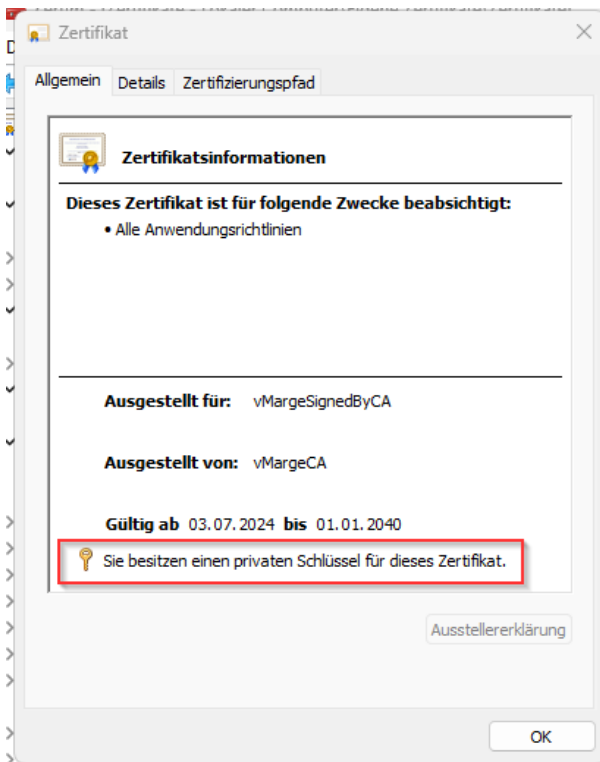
Zertifikat

Allgemein Details Zertifizierungspfad

Zertifikatsinformationen

Dieses Zertifikat ist für folgende Zwecke beabsichtigt:

• Alle Anwendungsrichtlinien

Ausgestellt für: vMargeSignedByCA

Ausgestellt von: vMargeCA

Gültig ab 03. 07. 2024 bis 01. 01. 2040

Sie besitzen einen privaten Schlüssel für dieses Zertifikat.

Ausstellererklärung

OK